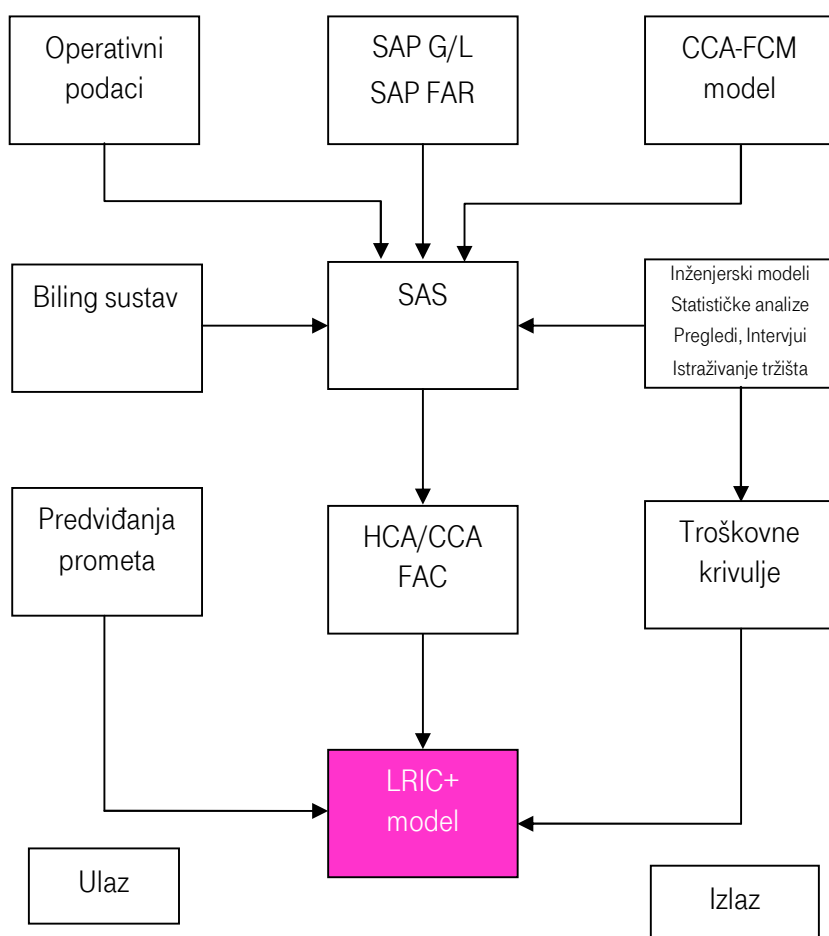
Operativni podaci

SAP G/L
SAP FAR

CCA-FCM model

Biling sustav

SAS

Inženjerski modeli
Statističke analize
Pregledi, Intervjui
Istraživanje tržišta

Predviđanja prometa

HCA/CCA
FAC

Troškovne krivulje

LRIC+ model

Ulaz

Izlaz